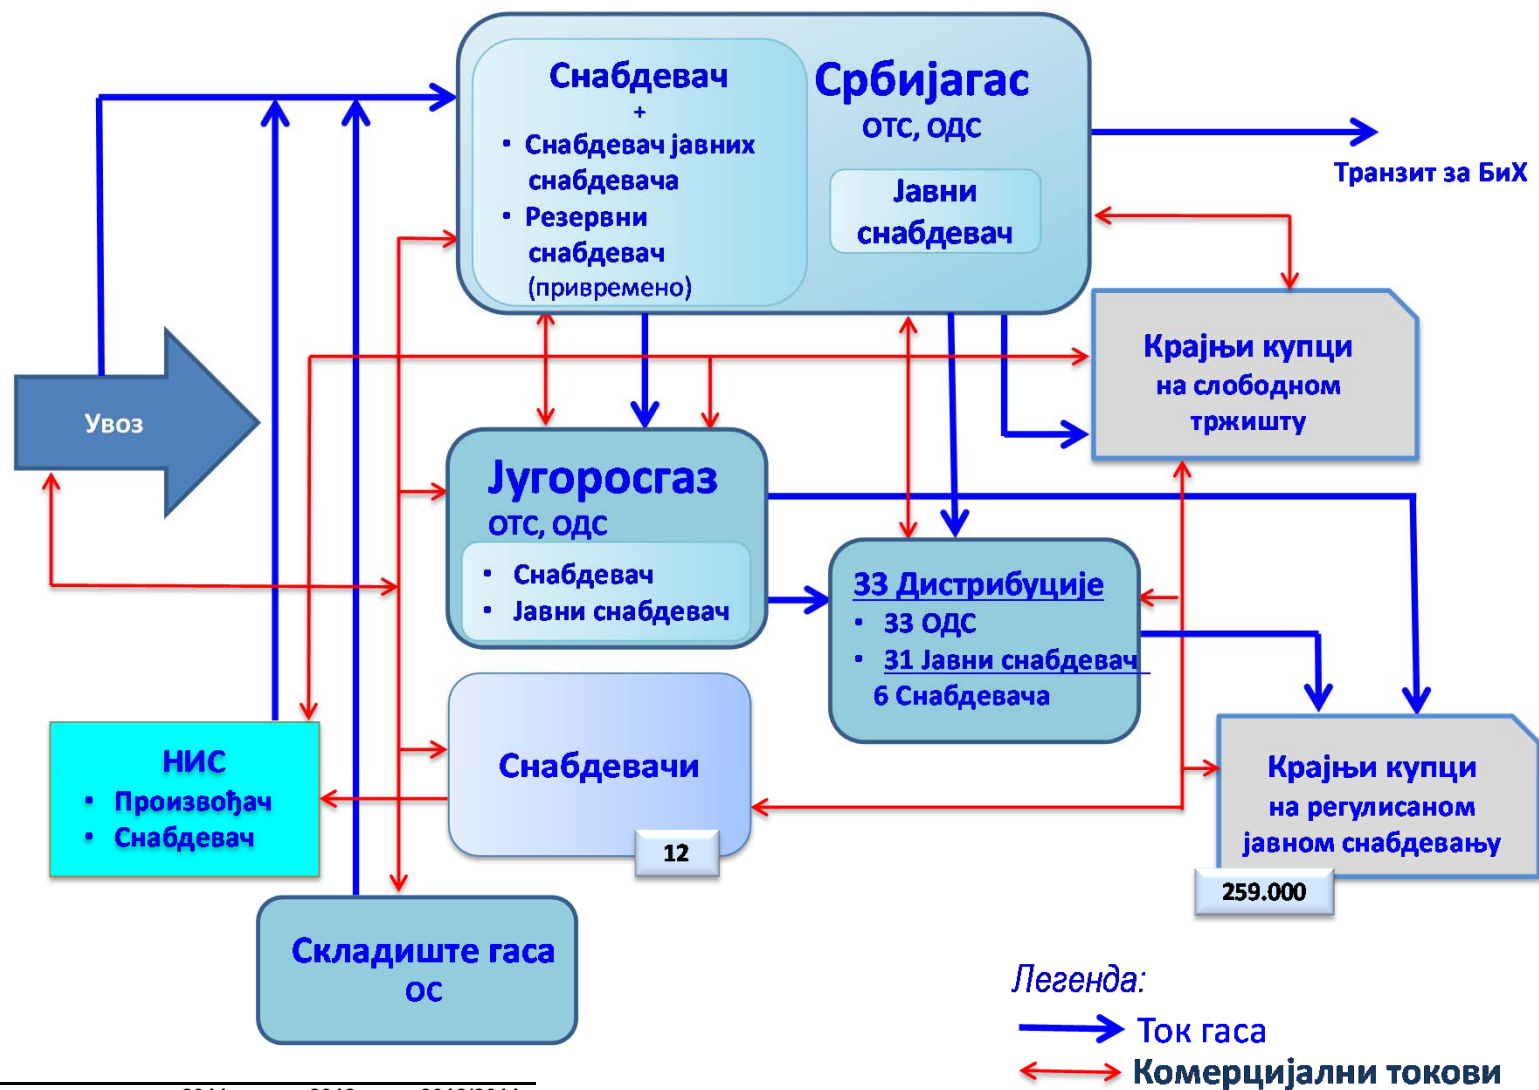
Снабдевач
+
• Снабдевач јавних снабдевача
• Резервни снабдевач (привремено)

Србијагас
ОТС, ОДС

Јавни снабдевач

Транзит за БиХ

Увоз

Крајњи купци на слободном тржишту

Југоросгаз
ОТС, ОДС
• Снабдевач
• Јавни снабдевач

33 Дистрибуције
• 33 ОДС
• 31 Јавни снабдевач
6 Снабдевача

НИС
• Произвођач
• Снабдевач

Снабдевачи
12

Крајњи купци на регулисаном јавном снабдевању
259.000

Складиште гаса
ОС

Легенда:
Ток гаса
Комерцијални токови